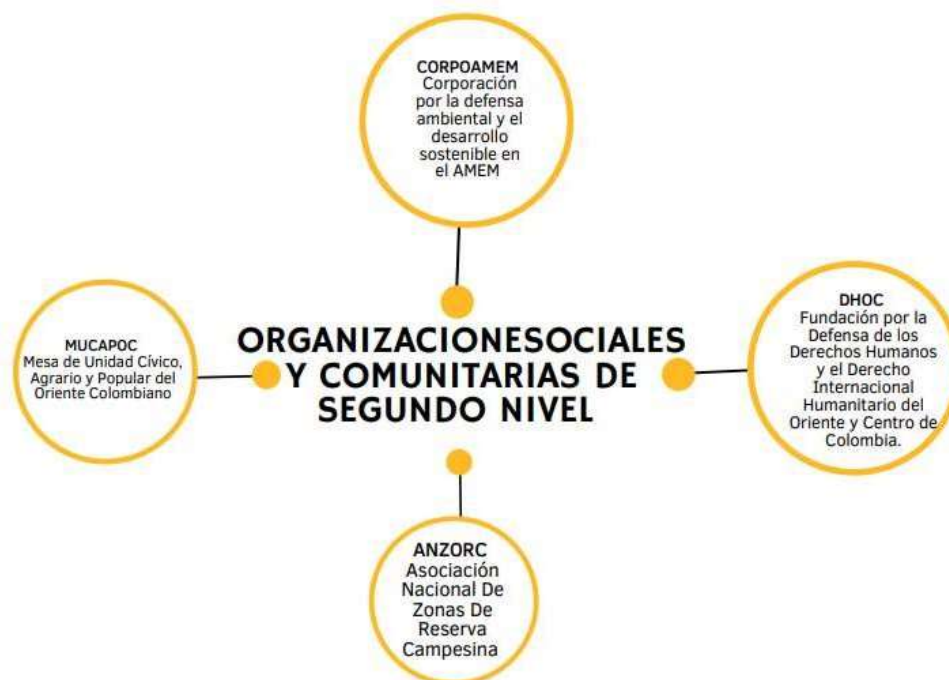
CORPOAMEM
Corporación por la defensa ambiental y el desarrollo sostenible en el AMEM

MUCAPOC
Mesa de Unidad Cívico, Agrario y Popular del Oriente Colombiano

ORGANIZACIONESOCIALES Y COMUNITARIAS DE SEGUNDO NIVEL

DHOC
Fundación por la Defensa de los Derechos Humanos y el Derecho Internacional Humanitario del Oriente y Centro de Colombia.

ANZORC
Asociación Nacional De Zonas De Reserva Campesina